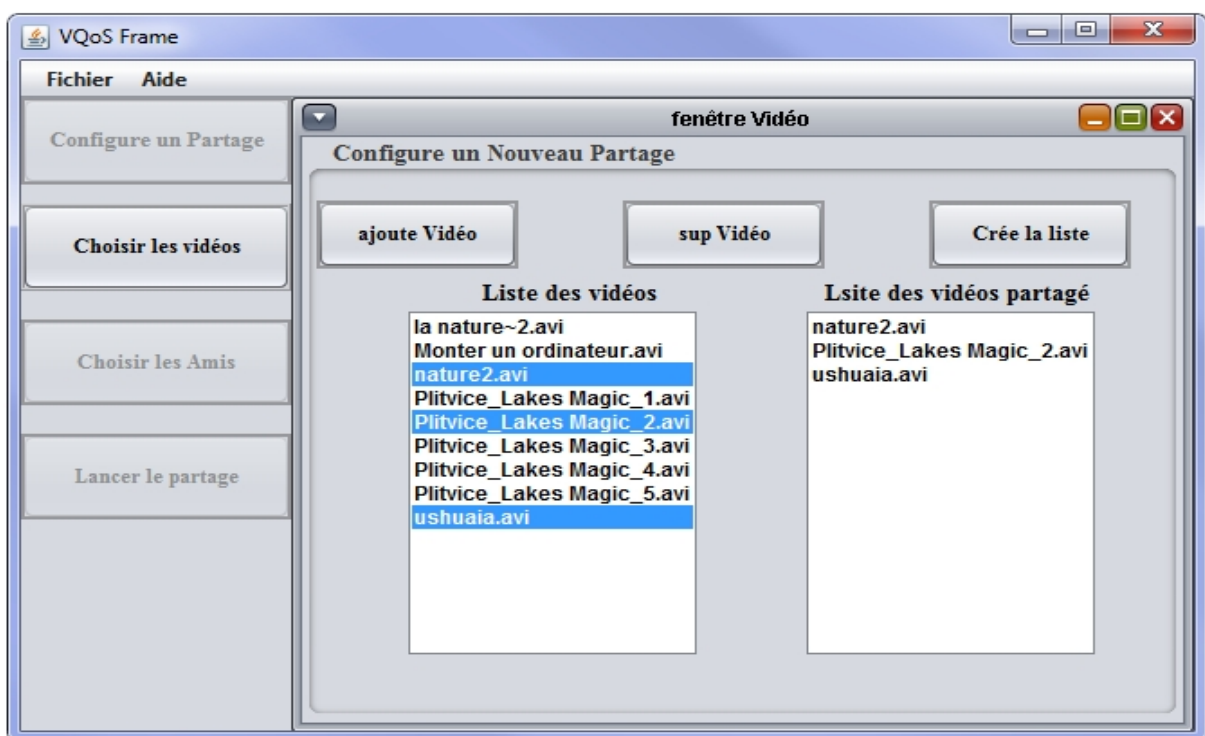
VQoS Frame

Fichier Aide

Configure un Partage

Choisir les vidéos

Choisir les Amis

Lancer le partage

fenêtre Vidéo

Configure un Nouveau Partage

ajoute Vidéo

sup Vidéo

Crée la liste

Liste des vidéos

la nature~2.avi
Monter un ordinateur.avi
nature2.avi
Plitvice_Lakes Magic_1.avi
Plitvice_Lakes Magic_2.avi
Plitvice_Lakes Magic_3.avi
Plitvice_Lakes Magic_4.avi
Plitvice_Lakes Magic_5.avi
ushuaia.avi

Lsite des vidéos partagé

nature2.avi
Plitvice_Lakes Magic_2.avi
ushuaia.avi